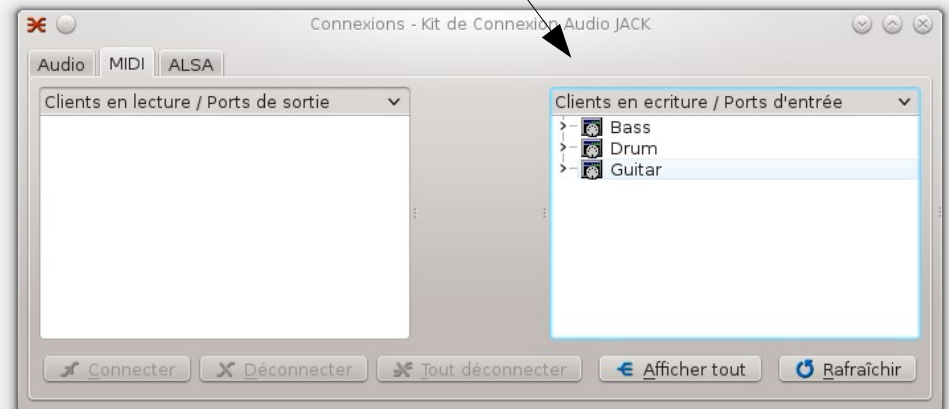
Connexions - Kit de Connexion Audio JACK

Audio MIDI ALSA

Clients en lecture / Ports de sortie

Clients en ecriture / Ports d'entrée

Bass
Drum
Guitar

Connecter Déconnecter Tout déconnecter Afficher tout Rafraîchir